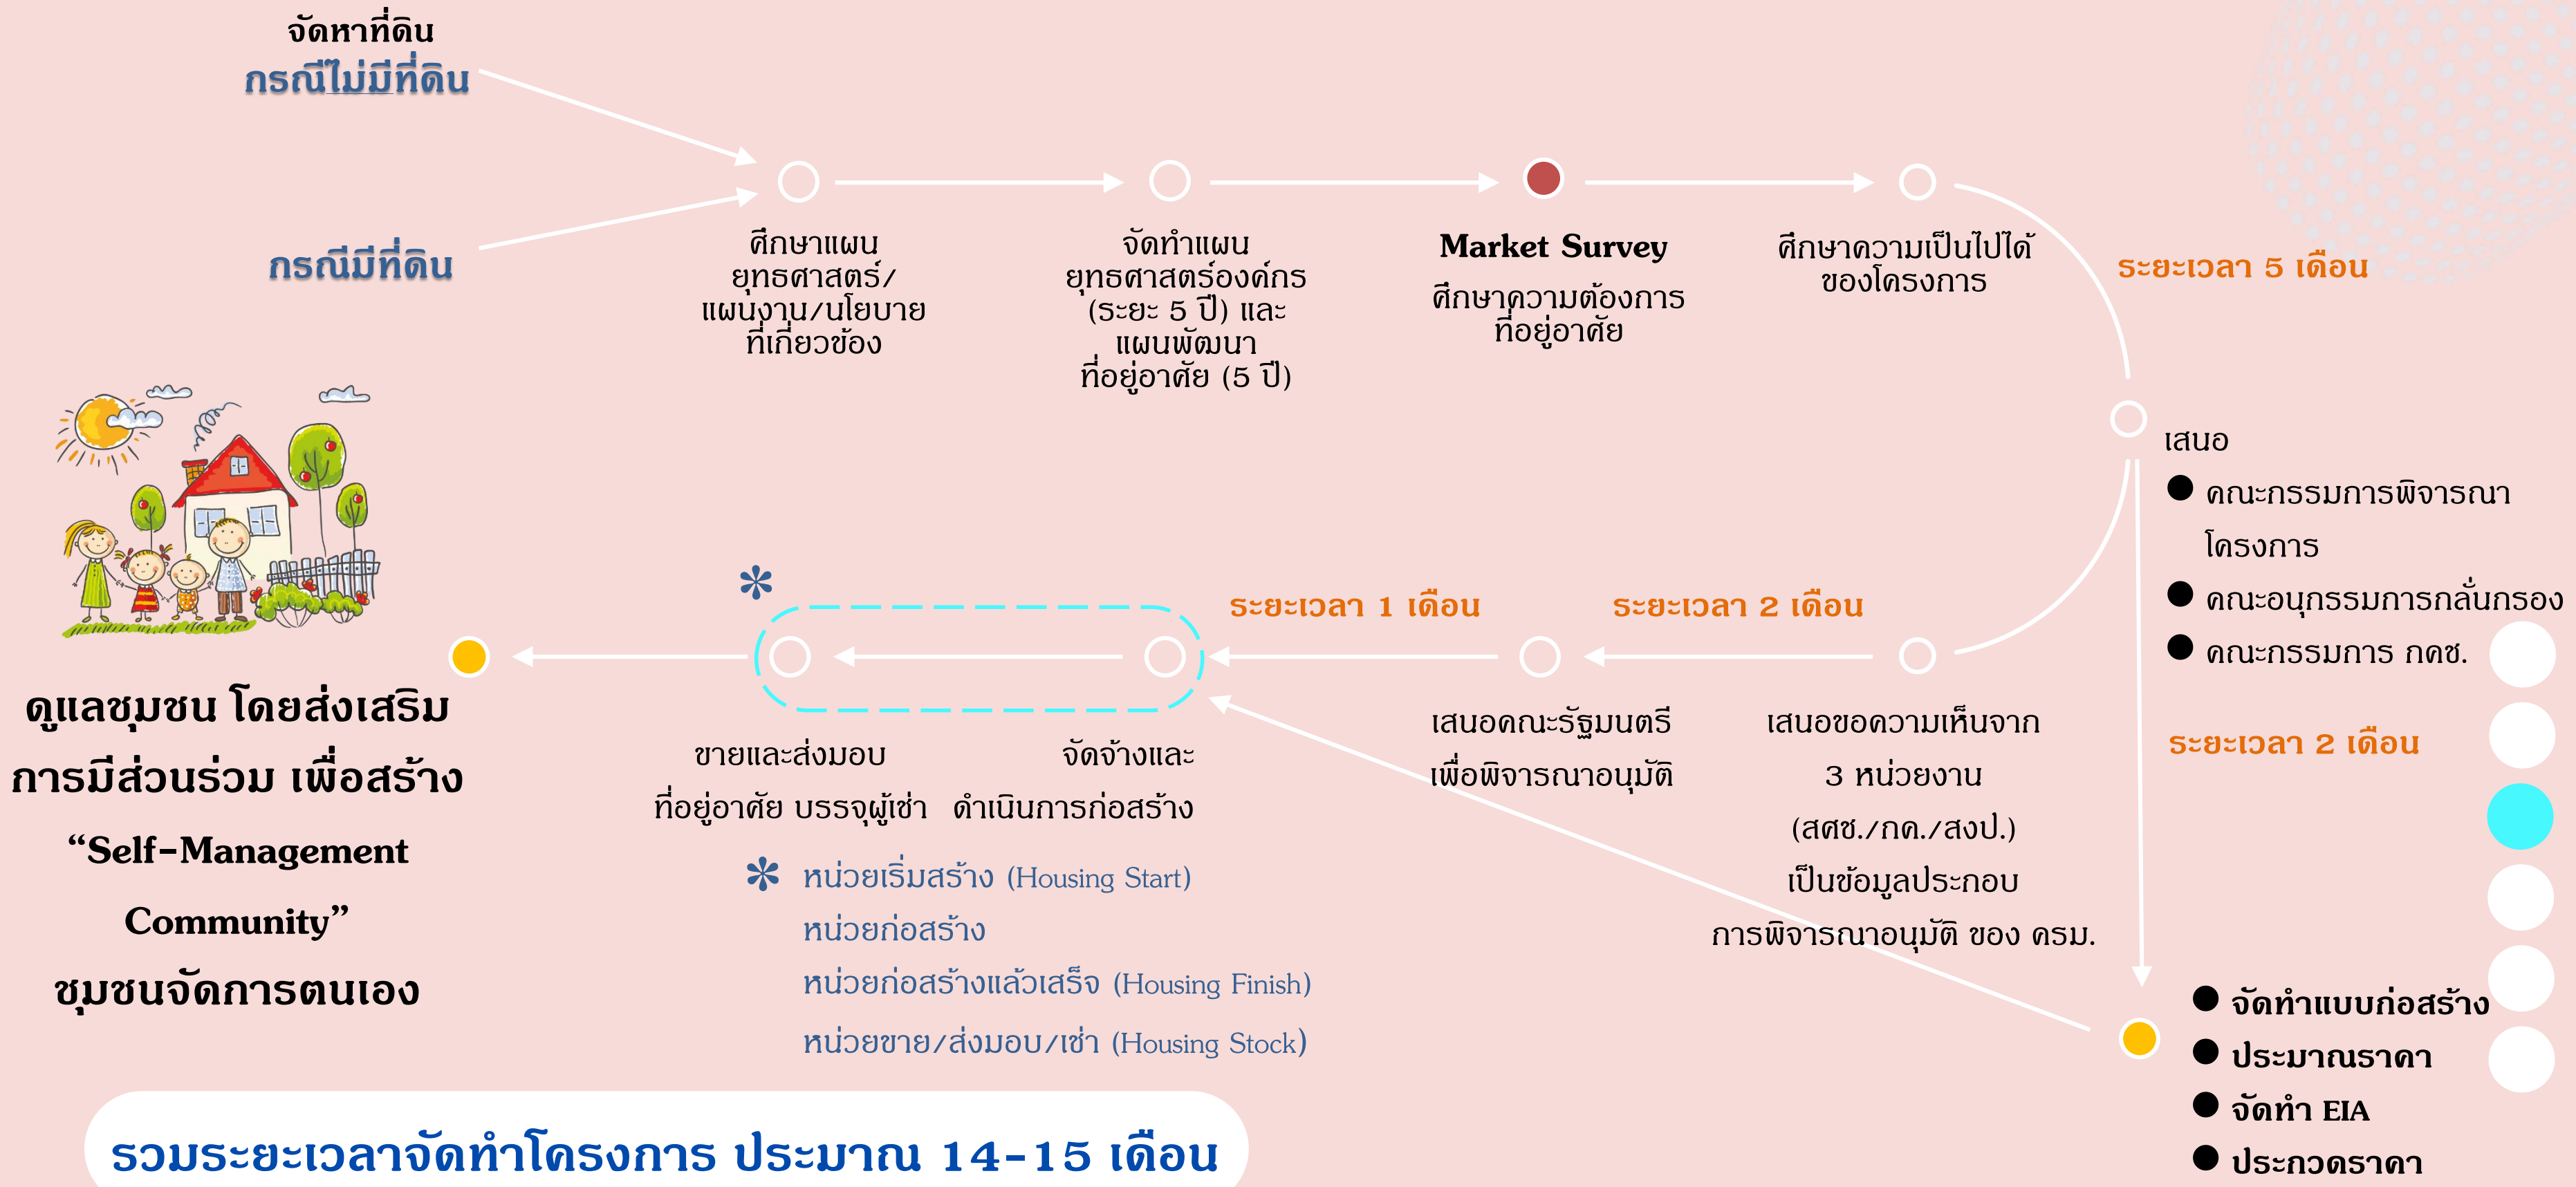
จัดหาที่ดิน
กรณีไม่มีที่ดิน

กรณีมีที่ดิน

ศึกษาแผนยุทธศาสตร์/แผนงาน/นโยบายที่เกี่ยวข้อง

จัดทำแผนยุทธศาสตร์องค์กร (ระยะ 5 ปี) และแผนพัฒนาที่อยู่อาศัย (5 ปี)

Market Survey
ศึกษาความต้องการที่อยู่อาศัย

ศึกษาความเป็นไปได้ของโครงการ

ระยะเวลา 5 เดือน

เสนอ
● คณะกรรมการพิจารณาโครงการ
● คณะอนุกรรมการกลั่นกรอง
● คณะกรรมการ กคช.

ระยะเวลา 2 เดือน

● จัดทำแบบก่อสร้าง
● ประมาณราคา
● จัดทำ EIA
● ประกวดราคา

ระยะเวลา 1 เดือน

ระยะเวลา 2 เดือน

เสนอคณะรัฐมนตรีเพื่อพิจารณาอนุมัติ

เสนอขอความเห็นจาก 3 หน่วยงาน (สศช./กค./สงป.) เป็นข้อมูลประกอบการพิจารณาอนุมัติ ของ ครม.

*

ขายและส่งมอบที่อยู่อาศัย บรรจุผู้เช่า

จัดจ้างและดำเนินการก่อสร้าง

* หน่วยเริ่มสร้าง (Housing Start)
หน่วยก่อสร้าง
หน่วยก่อสร้างแล้วเสร็จ (Housing Finish)
หน่วยขาย/ส่งมอบ/เช่า (Housing Stock)

ดูแลชุมชน โดยส่งเสริมการมีส่วนร่วม เพื่อสร้าง
“Self-Management Community”
ชุมชนจัดการตนเอง

รวมระยะเวลาจัดทำโครงการ ประมาณ 14-15 เดือน